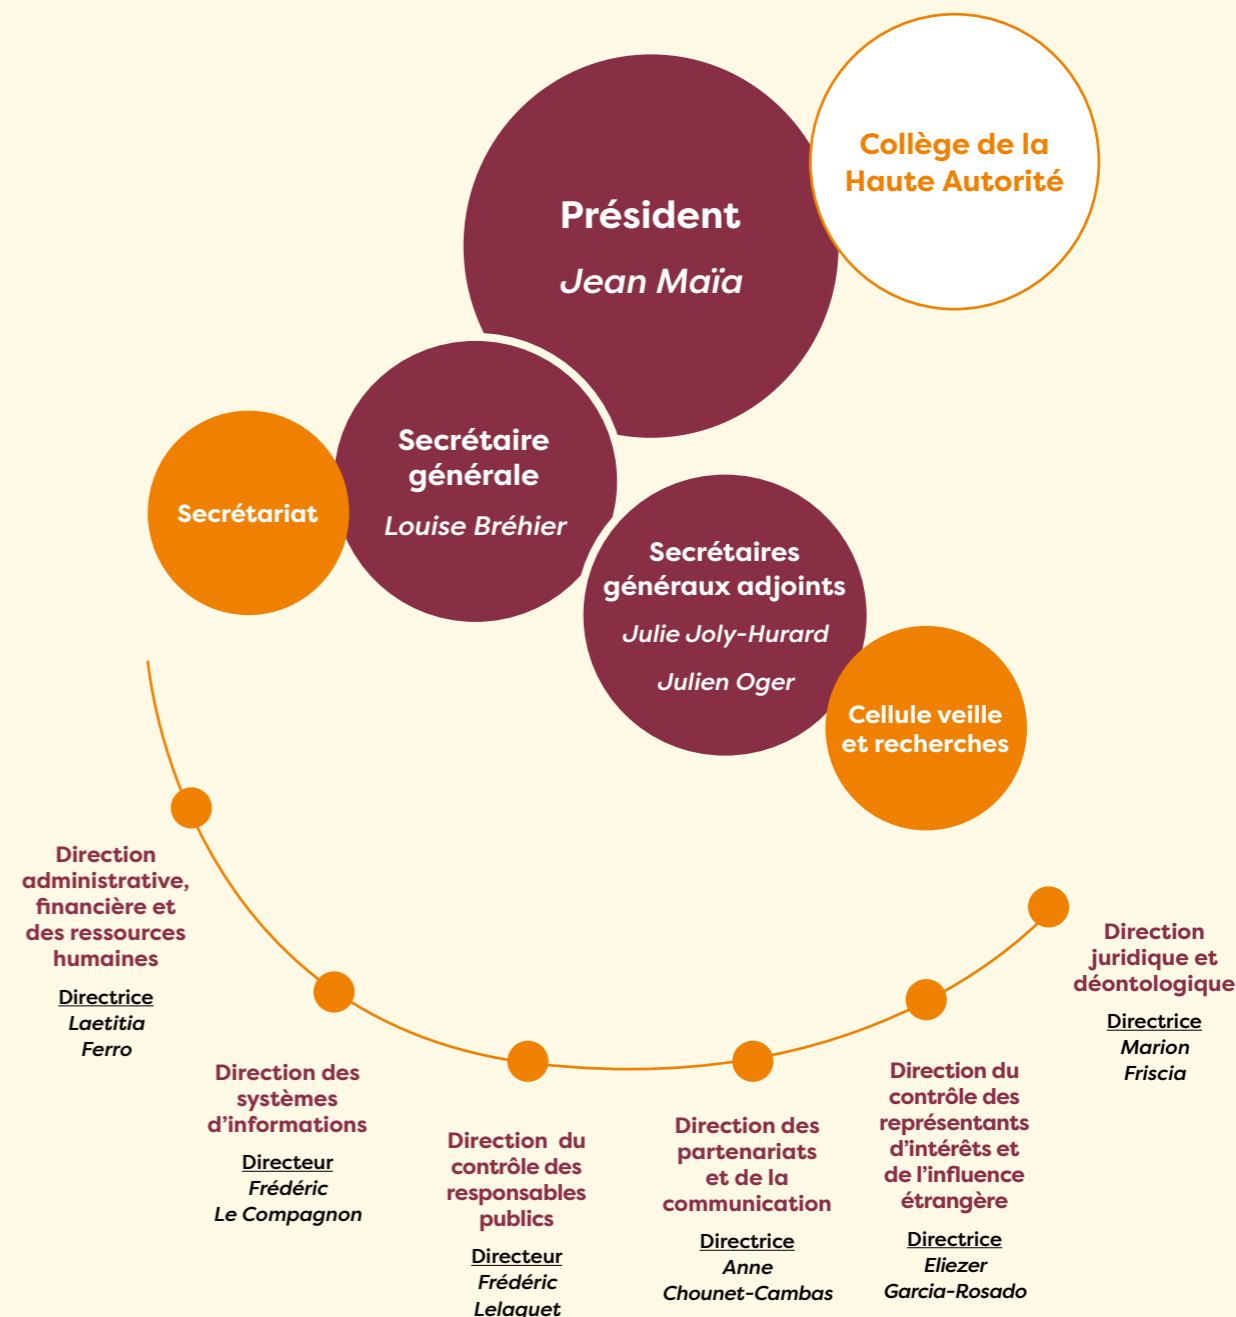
Président
Jean Maïa

Collège de la Haute Autorité

Secrétariat

Secrétaire générale
Louise Bréhier

Secrétaires généraux adjoints
Julie Joly-Hurard
Julien Oger

Cellule veille et recherches

Direction administrative, financière et des ressources humaines
Directrice
Laetitia Ferro

Direction des systèmes d'informations
Directeur
Frédéric Le Compagnon

Direction du contrôle des responsables publics
Directeur
Frédéric Lelaquet

Direction des partenariats et de la communication
Directrice
Anne Chounet-Cambas

Direction du contrôle des représentants d'intérêts et de l'influence étrangère
Directrice
Eliezer Garcia-Rosado

Direction juridique et déontologique
Directrice
Marion Friscia